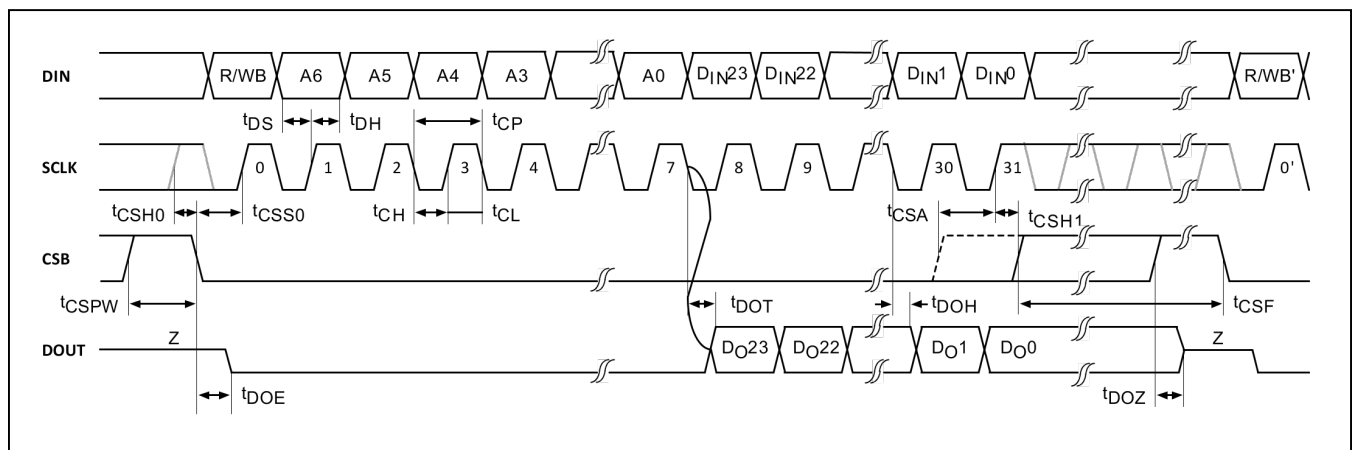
DIN
R/WB
A6
A5
A4
A3
A0
$D_{IN}23$
$D_{IN}22$
$D_{IN}1$
$D_{IN}0$
R/WB'
$t_{DS}$
$t_{DH}$
$t_{CP}$
SCLK
0
1
2
3
4
7
8
9
30
31
0'
$t_{CSH0}$
$t_{CSS0}$
$t_{CH}$
$t_{CL}$
$t_{CSA}$
$t_{CSH1}$
CSB
$t_{CSPW}$
$t_{DOT}$
$t_{DOH}$
$t_{CSF}$
DOUT
Z
$D_O23$
$D_O22$
$D_O1$
$D_O0$
Z
$t_{DOE}$
$t_{DOZ}$